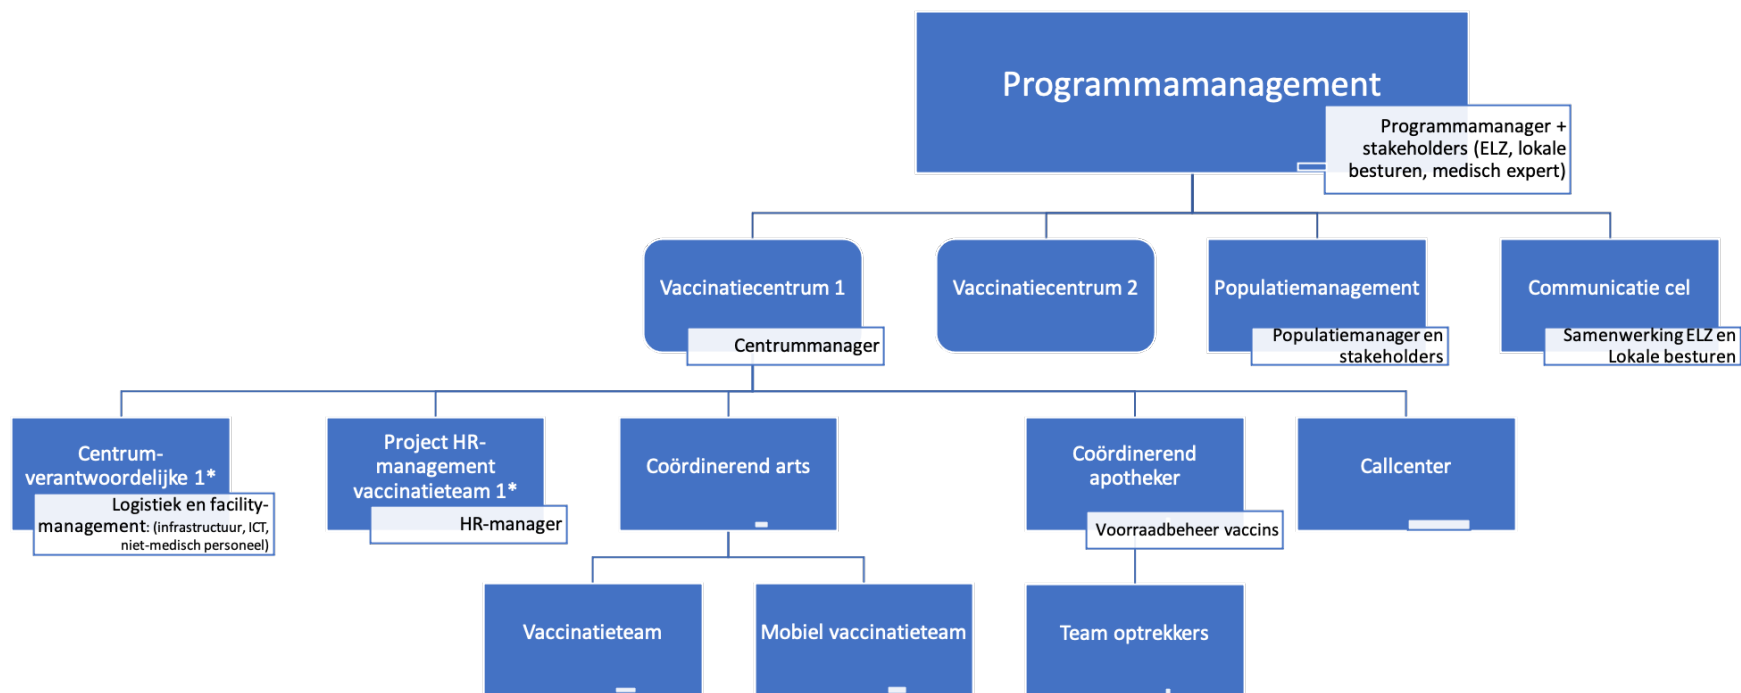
Programmamanagement

Programmamanager + stakeholders (ELZ, lokale besturen, medisch expert)

Vaccinatiecentrum 1

Centrummanager

Vaccinatiecentrum 2

Populatiemanagement

Populatiemanager en stakeholders

Communicatie cel

Samenwerking ELZ en Lokale besturen

Centrum-verantwoordelijke 1*

Logistiek en facility-management: (infrastructuur, ICT, niet-medisch personeel)

Project HR-management vaccinatieteam 1*

HR-manager

Coördinerend arts

Coördinerend apotheker

Voorraadbeheer vaccins

Callcenter

Vaccinatieteam

Mobiel vaccinatieteam

Team optrekkers